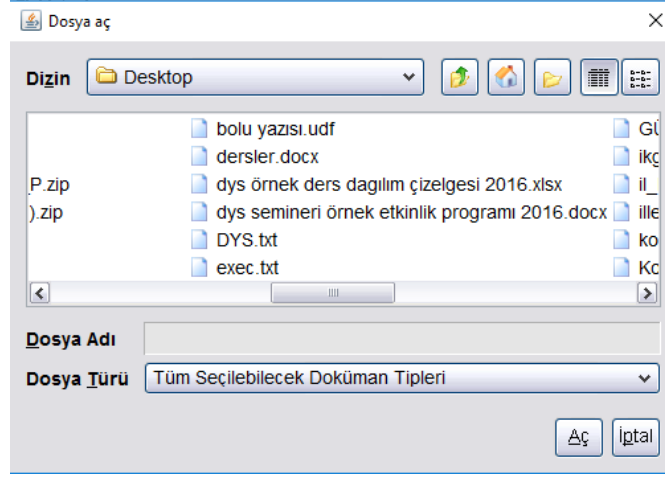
Dosya aç

Dizin Desktop

P.zip
).zip

bolu yazısı.udf
dersler.docx
dys örnek ders dagılım çizelgesi 2016.xlsx
dys semineri örnek etkinlik programı 2016.docx
DYS.txt
exec.txt

Gİ
ikç
il_
ille
ko
Ko

Dosya Adı
Dosya Türü Tüm Seçilebilecek Doküman Tipleri

Aç İptal